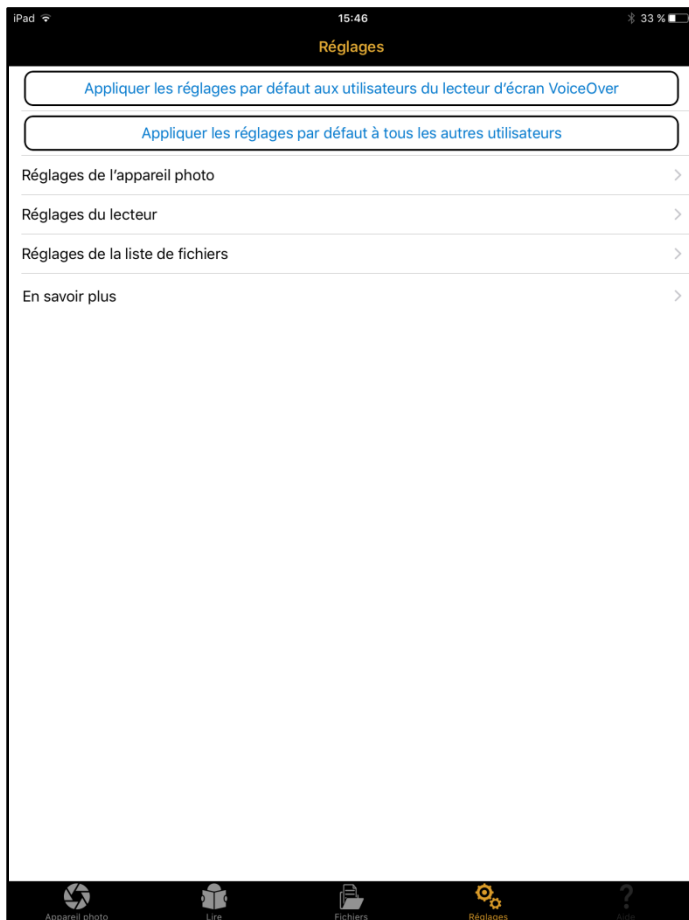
iPad
15:46
33 %

Réglages

Appliquer les réglages par défaut aux utilisateurs du lecteur d'écran VoiceOver

Appliquer les réglages par défaut à tous les autres utilisateurs

Réglages de l'appareil photo

Réglages du lecteur

Réglages de la liste de fichiers

En savoir plus

Appareil photo
Lire
Fichiers
Réglages
Aide